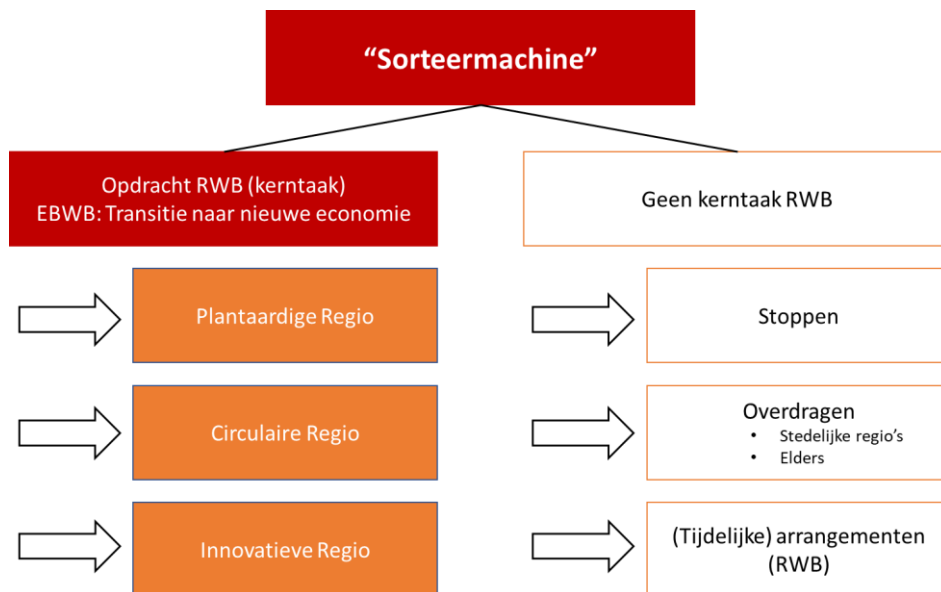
“Sorteermachine”

Opdracht RWB (kerntaak)
EBWB: Transitie naar nieuwe economie

Plantaardige Regio

Circulaire Regio

Innovatieve Regio

Geen kerntaak RWB

Stoppen

Overdragen
- Stedelijke regio’s
- Elders

(Tijdelijke) arrangementen (RWB)